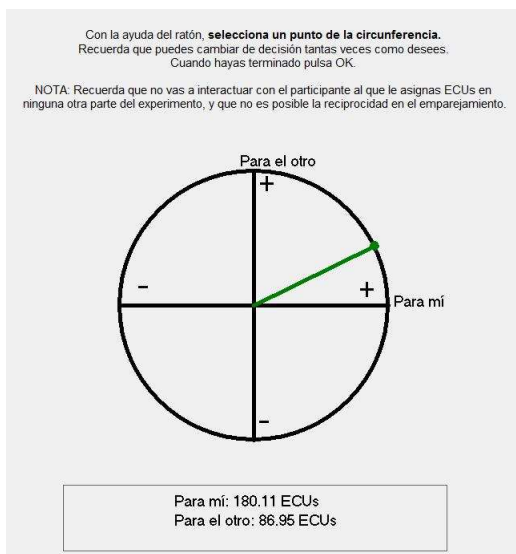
Con la ayuda del ratón, **selecciona un punto de la circunferencia.**
Recuerda que puedes cambiar de decisión tantas veces como desees.
Cuando hayas terminado pulsa OK.

NOTA: Recuerda que no vas a interactuar con el participante al que le asignas ECUs en ninguna otra parte del experimento, y que no es posible la reciprocidad en el emparejamiento.

Para el otro
+
-
+
Para mí
-

Para mí: 180.11 ECUs
Para el otro: 86.95 ECUs